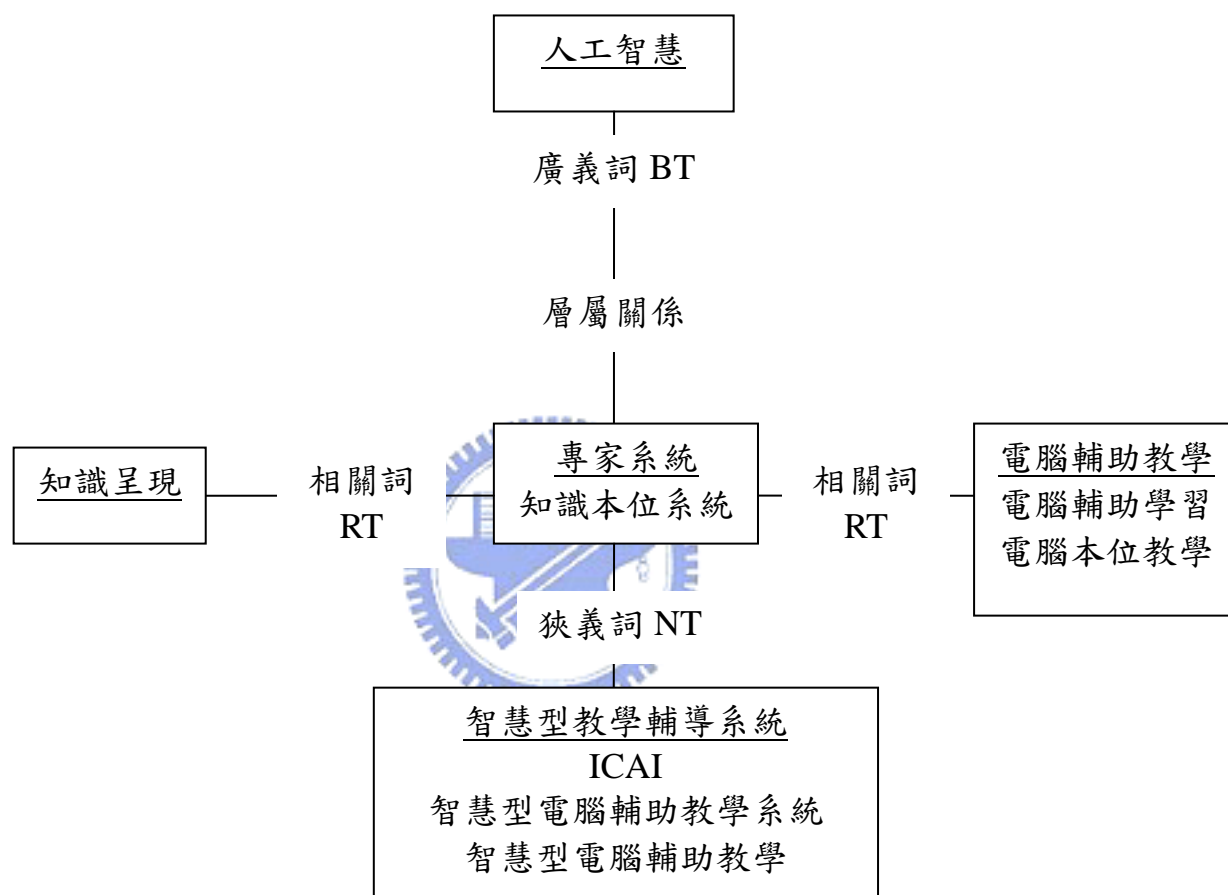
人工智慧

廣義詞 BT

層屬關係

知識呈現

相關詞
RT

專家系統
知識本位系統

相關詞
RT

電腦輔助教學
電腦輔助學習
電腦本位教學

狹義詞 NT

智慧型教學輔導系統
ICAI
智慧型電腦輔助教學系統
智慧型電腦輔助教學